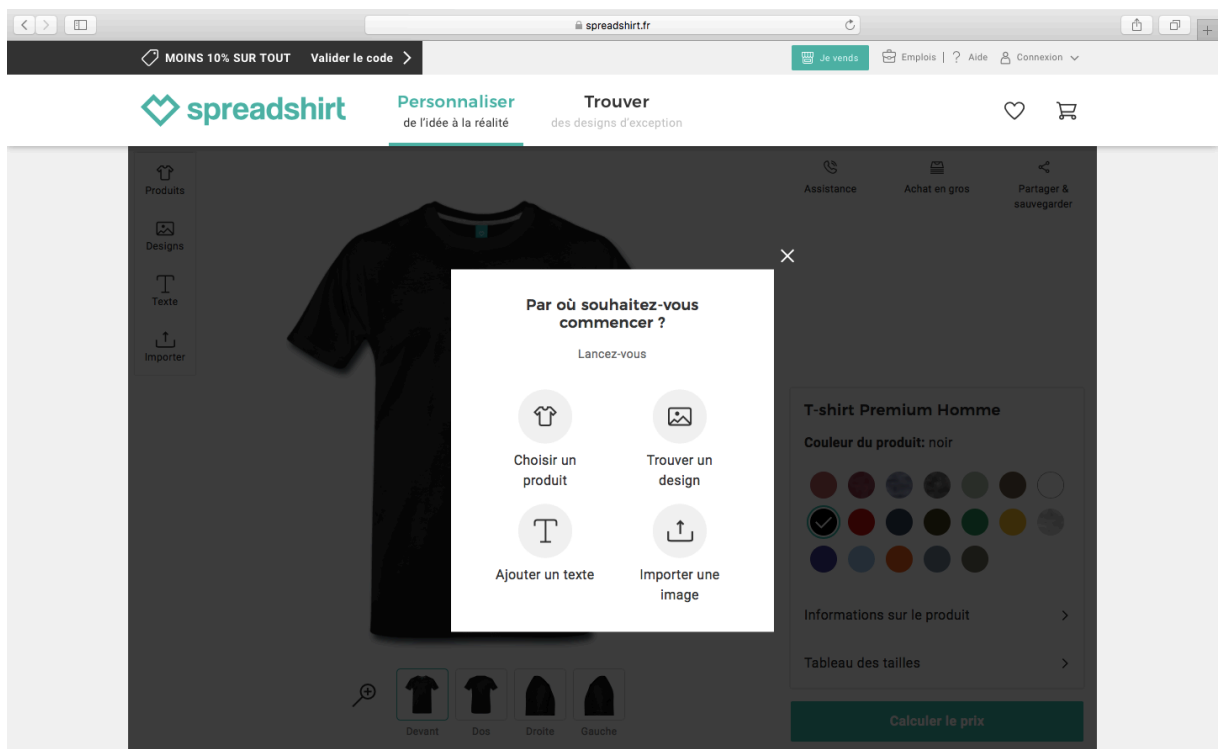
spreadshirt.fr

MOINS 10% SUR TOUT Valider le code

Je vends Emplois | ? Aide Connexion

spreadshirt

Personnaliser
de l'idée à la réalité

Trouver
des designs d'exception

Produits
Designs
Texte
Importer

Assistance
Achat en gros
Partager & sauvegarder

Par où souhaitez-vous commencer ?

Lancez-vous

Choisir un produit

Trouver un design

Ajouter un texte

Importer une image

T-shirt Premium Homme

Couleur du produit: noir

Informations sur le produit

Tableau des tailles

Calculer le prix

Devant Dos Droite Gauche